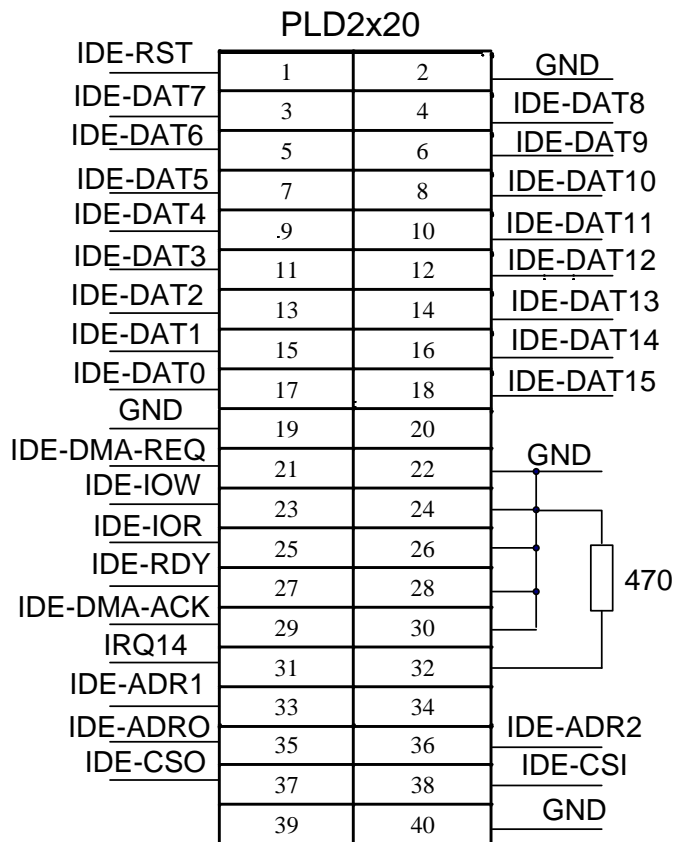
PLD2x20

| IDE-RST | 1 | 2 | GND |
|---|---|---|---|
| IDE-DAT7 | 3 | 4 | IDE-DAT8 |
| IDE-DAT6 | 5 | 6 | IDE-DAT9 |
| IDE-DAT5 | 7 | 8 | IDE-DAT10 |
| IDE-DAT4 | 9 | 10 | IDE-DAT11 |
| IDE-DAT3 | 11 | 12 | IDE-DAT12 |
| IDE-DAT2 | 13 | 14 | IDE-DAT13 |
| IDE-DAT1 | 15 | 16 | IDE-DAT14 |
| IDE-DAT0 | 17 | 18 | IDE-DAT15 |
| GND | 19 | 20 | |
| IDE-DMA-REQ | 21 | 22 | GND |
| IDE-IOW | 23 | 24 | |
| IDE-IOR | 25 | 26 | |
| IDE-RDY | 27 | 28 | |
| IDE-DMA-ACK | 29 | 30 | |
| IRQ14 | 31 | 32 | |
| IDE-ADR1 | 33 | 34 | |
| IDE-ADRO | 35 | 36 | IDE-ADR2 |
| IDE-CSO | 37 | 38 | IDE-CSI |
| | 39 | 40 | GND |

470